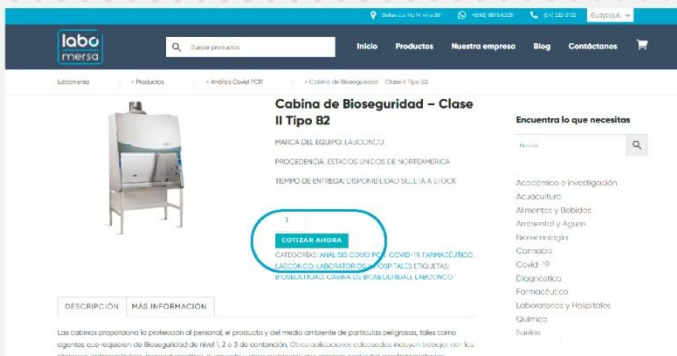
Bellavista 114 N 29 | +57 3078 6335 | (01) 222 0155 | Busqueda

labo mersa

Buscar productos

Inicio Productos Nuestra empresa Blog Contáctanos

Labomersa > Productos > Análisis Covid PCR > Cabina de Bioseguridad - Clase II B2

Cabina de Bioseguridad – Clase II Tipo B2

MARCA DEL EQUIPO: LABCONCO

PROCEDENCIA: ESTADOS UNIDOS DE NORTEAMERICA

TIEMPO DE ENTREGA: DISPONIBILIDAD SUJETA A STOCK

1

COTIZAR AHORA

CATEGORÍAS: ANÁLISIS COVID PCR, COVID-19, FARMACÉUTICO, LABCONCO, LABORATORIOS Y HOSPITALES. ETIQUETAS: BIOSEGURIDAD, CABINA DE BIOSEGURIDAD, LABCONCO

DESCRIPCIÓN MÁS INFORMACIÓN

Las cabinas proporciona la protección al personal, el producto y del medio ambiente de partículas peligrosas, tales como agentes que requieren de Bioseguridad de nivel 1, 2 o 3 de contención. Otras aplicaciones adecuadas incluyen trabajo con los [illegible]

Encuentra lo que necesitas

Buscar

Académico e investigación
Acuacultura
Alimentos y Bebidas
Ambiental y Aguas
Biotecnología
Cannabis
Covid-19
Diagnóstico
Farmacéutico
Laboratorios y Hospitales
Química
Suelos